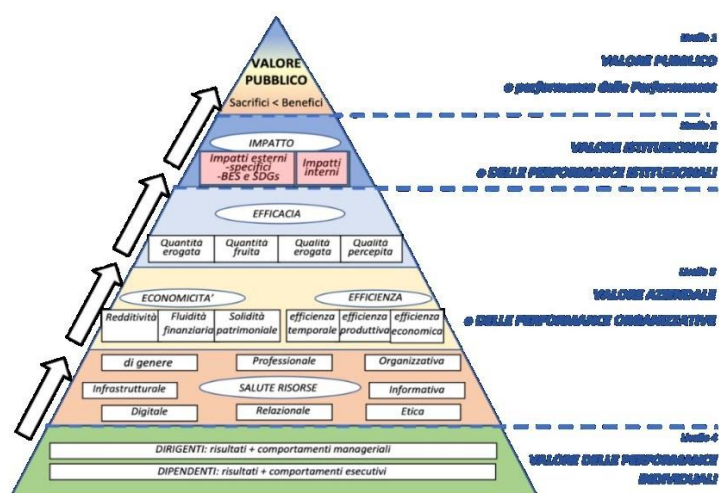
VALORE PUBBLICO
Sacrifici < Benefici

IMPATTO
Impatti esterni -specifici -BES e SDGs
Impatti interni

EFFICACIA
Quantità erogata
Quantità fruita
Qualità erogata
Qualità percepita

ECONOMICITA'
Redditività
Fluidità finanziaria
Solidità patrimoniale

EFFICIENZA
efficienza temporale
efficienza produttiva
efficienza economica

di genere
Professionale
Organizzativa
Infrastrutturale
SALUTE RISORSE
Informativa
Digitale
Relazionale
Etica

DIRIGENTI: risultati + comportamenti manageriali
DIPENDENTI: risultati + comportamenti esecutivi

Livello 1
VALORE PUBBLICO
o performance delle Performance

Livello 2
VALORE ISTITUZIONALE
o DELLE PERFORMANCE ISTITUZIONALI

Livello 3
VALORE AZIENDALE
o DELLE PERFORMANCE ORGANIZZATIVE

Livello 4
VALORE DELLE PERFORMANCE INDIVIDUALI